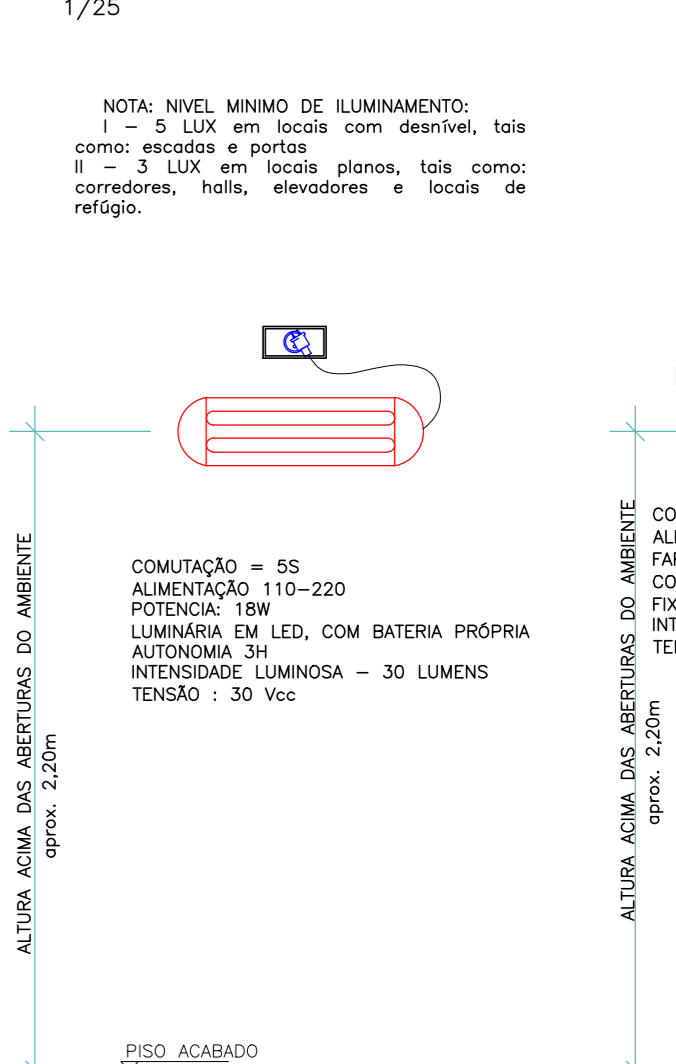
1/25

NOTA: NIVEL MINIMO DE ILUMINAMENTO:
I – 5 LUX em locais com desnível, tais como: escadas e portas
II – 3 LUX em locais planos, tais como: corredores, halls, elevadores e locais de refúgio.

ALTURA ACIMA DAS ABERTURAS DO AMBIENTE
aprox. 2,20m

COMUTAÇÃO = 5S
ALIMENTAÇÃO 110–220
POTENCIA: 18W
LUMINÁRIA EM LED, COM BATERIA PRÓPRIA
AUTONOMIA 3H
INTENSIDADE LUMINOSA – 30 LUMENS
TENSÃO : 30 Vcc

ALTURA ACIMA DAS ABERTURAS DO AMBIENTE
aprox. 2,20m

CO
AL
FA
CO
FIX
INT
TE

PISO ACABADO